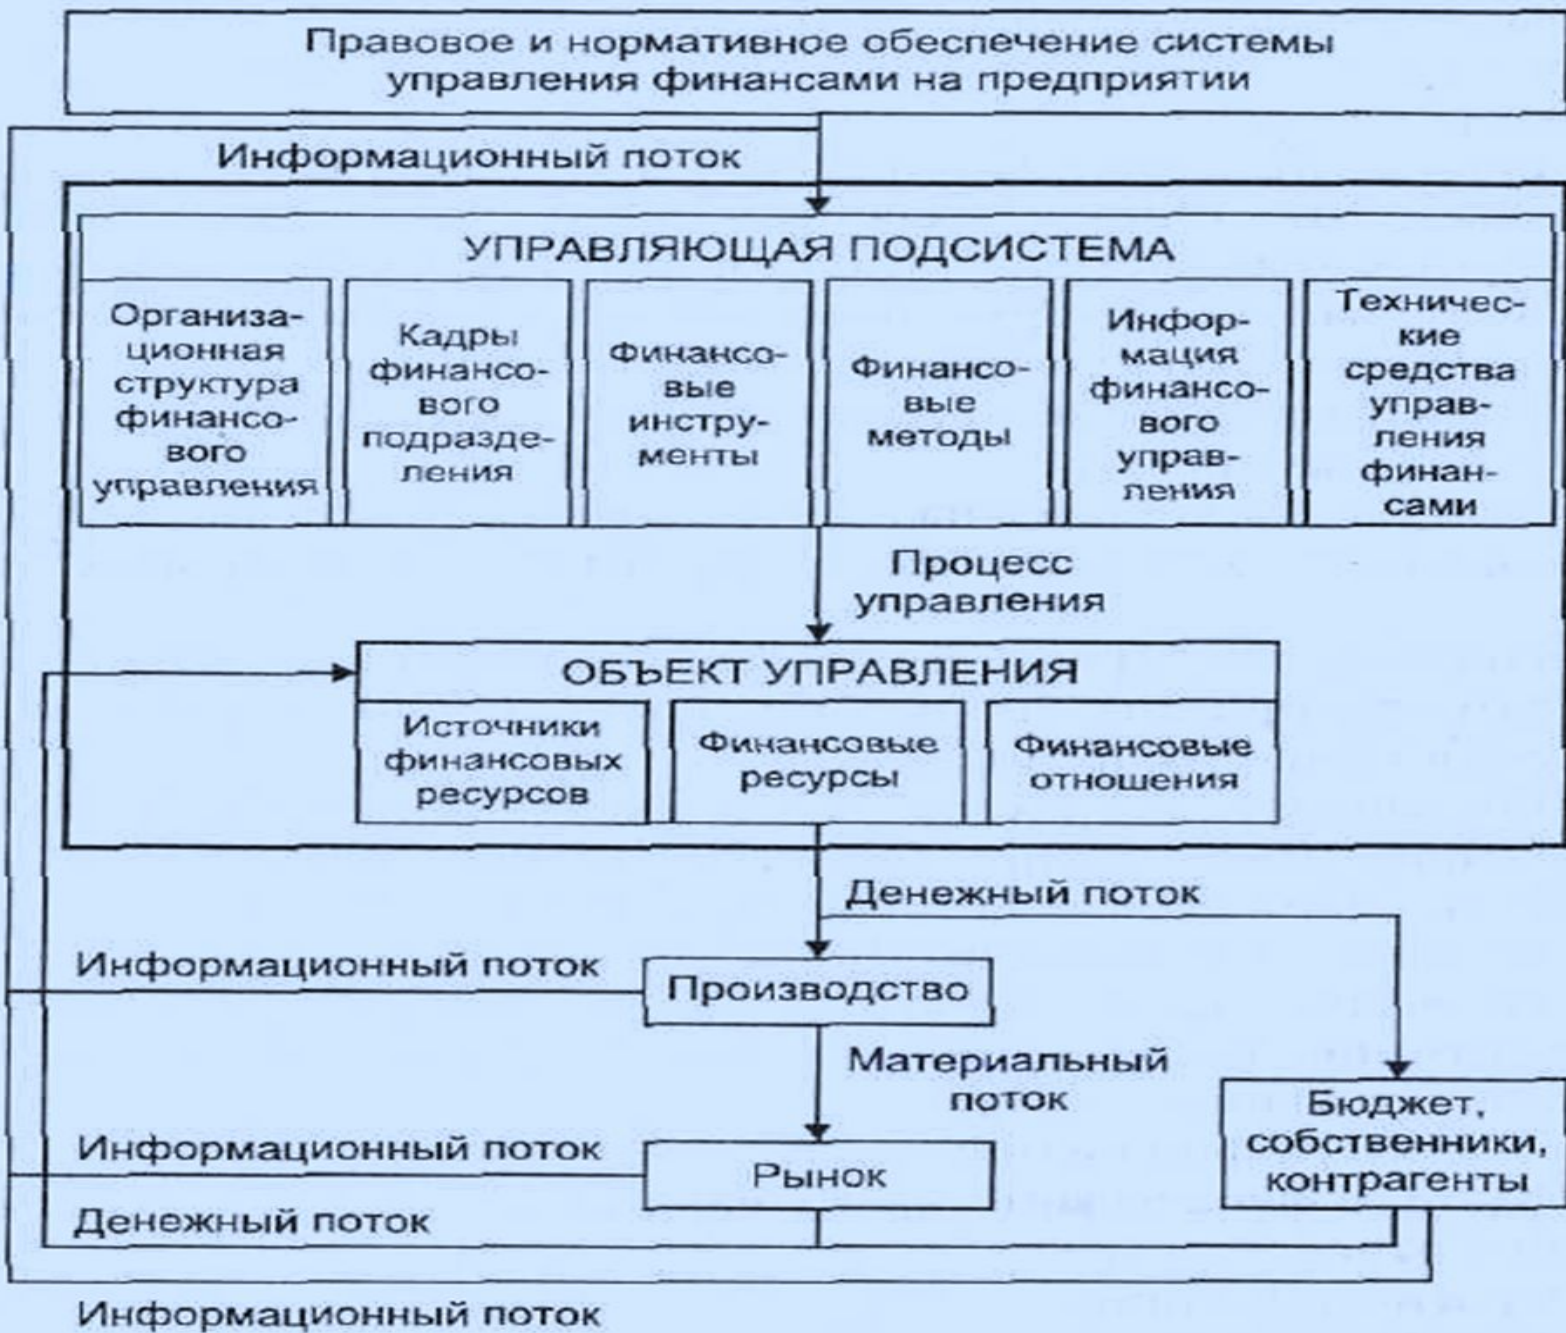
Правовое и нормативное обеспечение системы управления финансами на предприятии

Информационный поток

УПРАВЛЯЮЩАЯ ПОДСИСТЕМА

Организационная структура финансового управления

Кадры финансового подразделения

Финансовые инструменты

Финансовые методы

Информация финансового управления

Технические средства управления финансами

Процесс управления

ОБЪЕКТ УПРАВЛЕНИЯ

Источники финансовых ресурсов

Финансовые ресурсы

Финансовые отношения

Денежный поток

Информационный поток

Производство

Материальный поток

Бюджет, собственники, контрагенты

Информационный поток

Рынок

Денежный поток

Информационный поток